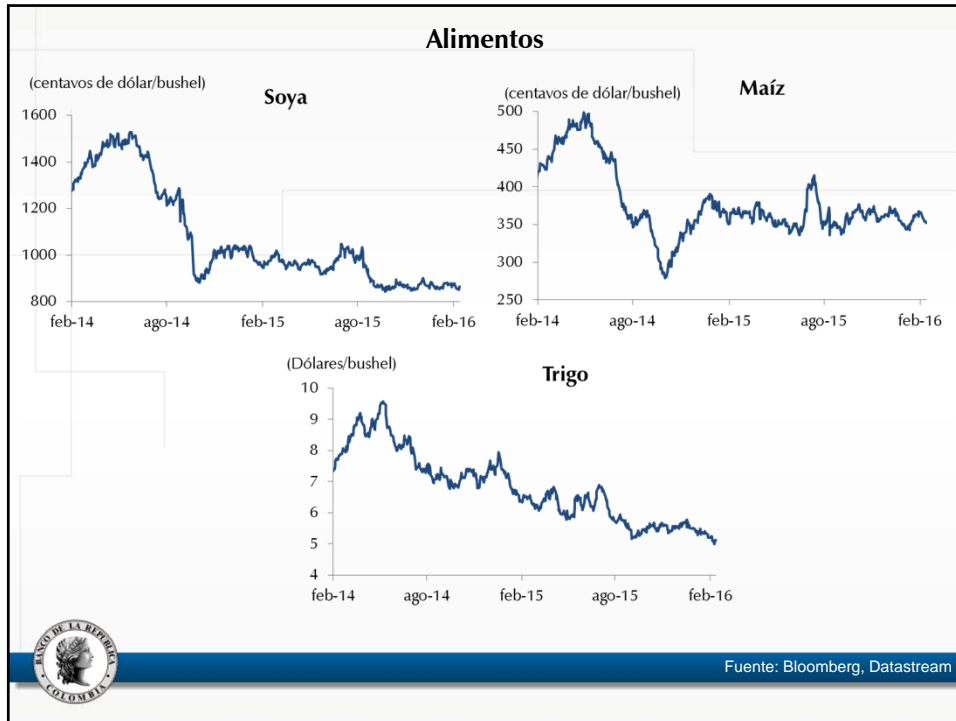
Alimentos

(centavos de dólar/bushel)
Soya
1600
1400
1200
1000
800
feb-14
ago-14
feb-15
ago-15
feb-16

(centavos de dólar/bushel)
Maíz
500
450
400
350
300
250
feb-14
ago-14
feb-15
ago-15
feb-16

(Dólares/bushel)
Trigo
10
9
8
7
6
5
4
feb-14
ago-14
feb-15
ago-15
feb-16

BANCO DE LA REPÚBLICA COLOMBIA

Fuente: Bloomberg, Datastream